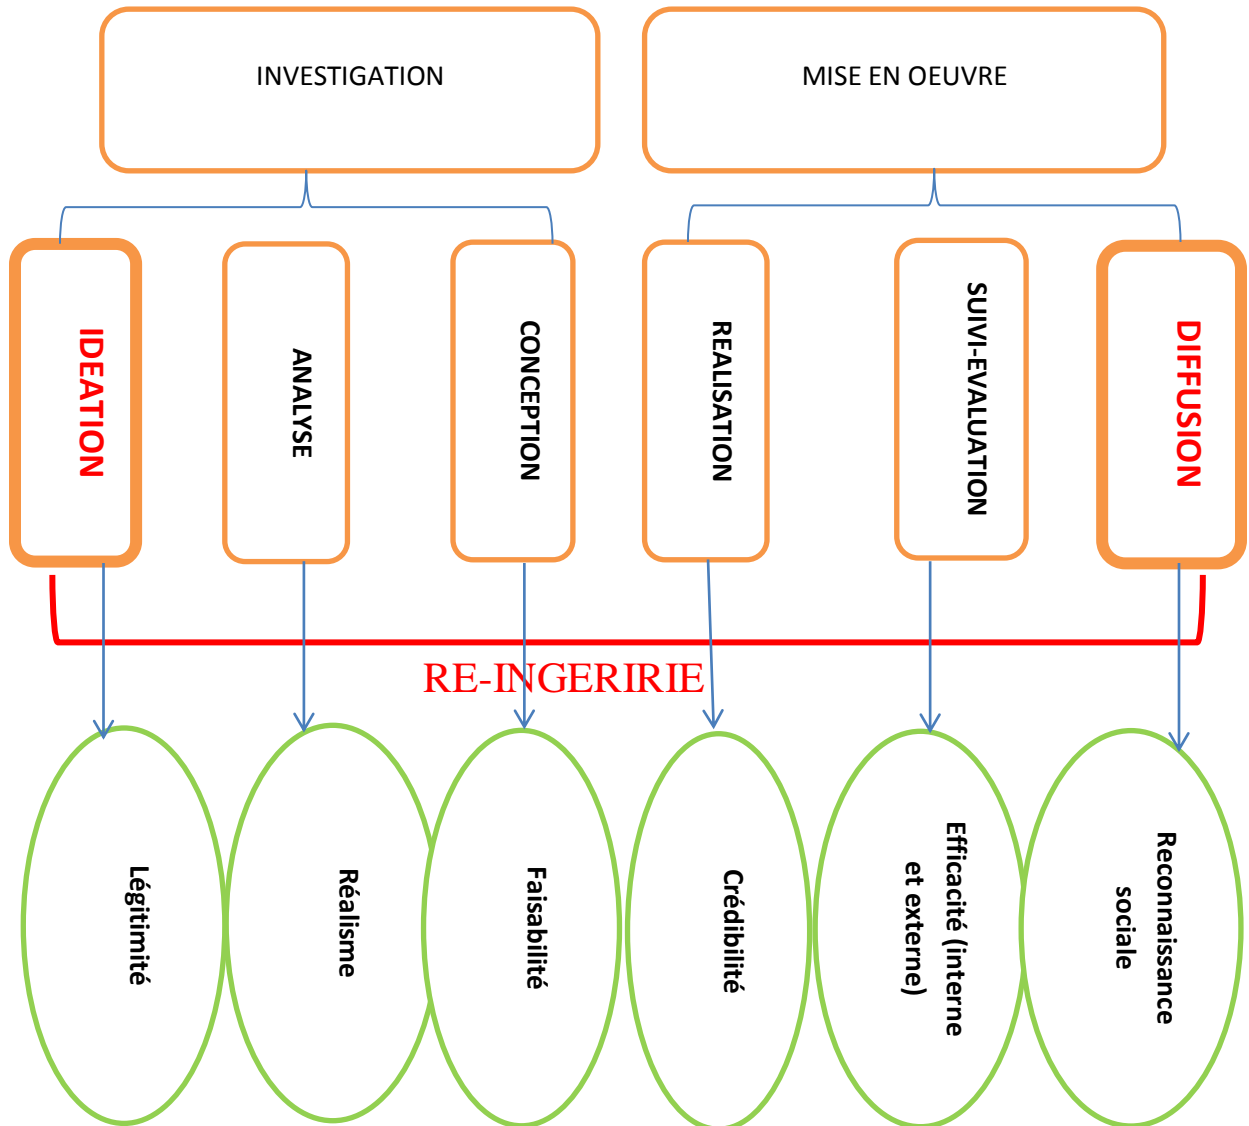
INVESTIGATION

MISE EN OEUVRE

IDEATION

ANALYSE

CONCEPTION

REALISATION

SUIVI-EVALUATION

DIFFUSION

RE-INGERIRIE

Légitimité

Réalisme

Faisabilité

Crédibilité

Efficacité (interne et externe)

Reconnaissance sociale